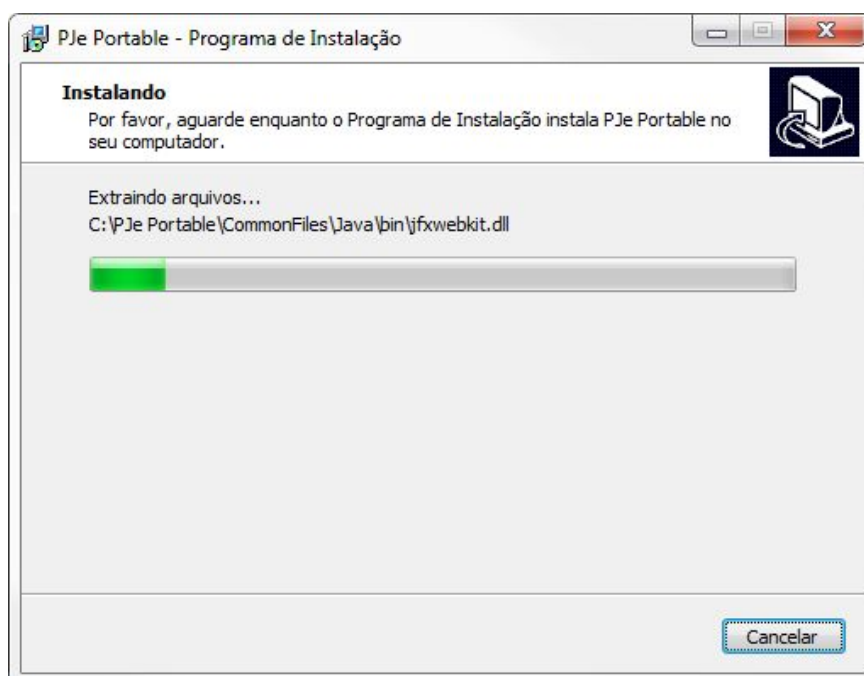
PJe Portable - Programa de Instalação

Instalando
Por favor, aguarde enquanto o Programa de Instalação instala PJe Portable no seu computador.

Extraindo arquivos...
C:\PJe Portable\CommonFiles\Java\bin\jfxwebkit.dll

Cancelar